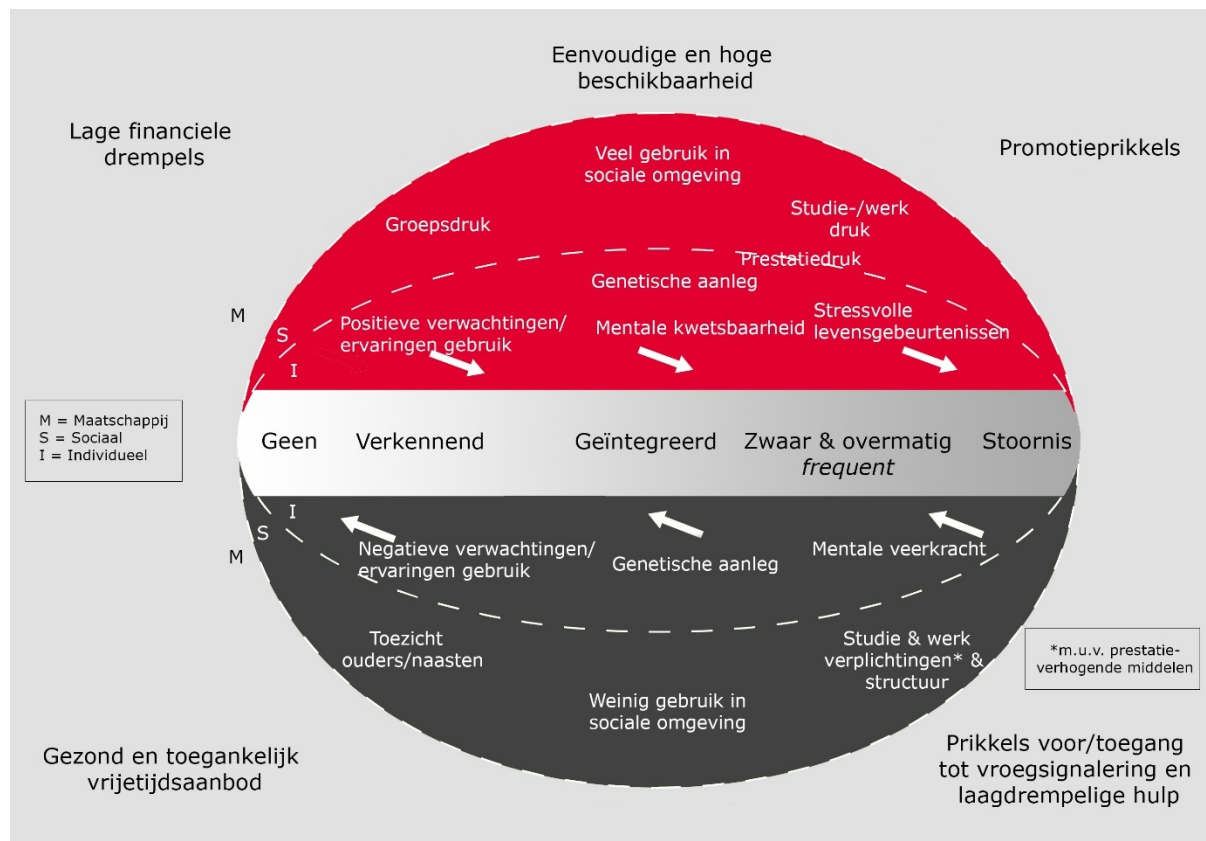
Eenvoudige en hoge beschikbaarheid

Lage financiele drempels

Promotieprikkels

Veel gebruik in sociale omgeving

Groepsdruk

Studie-/werk druk

Prestatiedruk

Genetische aanleg

M

S

I

Positieve verwachtingen/ ervaringen gebruik

Mentale kwetsbaarheid

Stressvolle levensgebeurtenissen

M = Maatschappij
S = Sociaal
I = Individueel

Geen

Verkennend

Geïntegreerd

Zwaar & overmatig *frequent*

Stoornis

I

S

M

Negatieve verwachtingen/ ervaringen gebruik

Genetische aanleg

Mentale veerkracht

Toezicht ouders/naasten

Studie & werk verplichtingen* & structuur

*m.u.v. prestatie-verhogende middelen

Weinig gebruik in sociale omgeving

Gezond en toegankelijk vrijetijdsaanbod

Prikkels voor/toegang tot vroegsignalering en laagdrempelige hulp